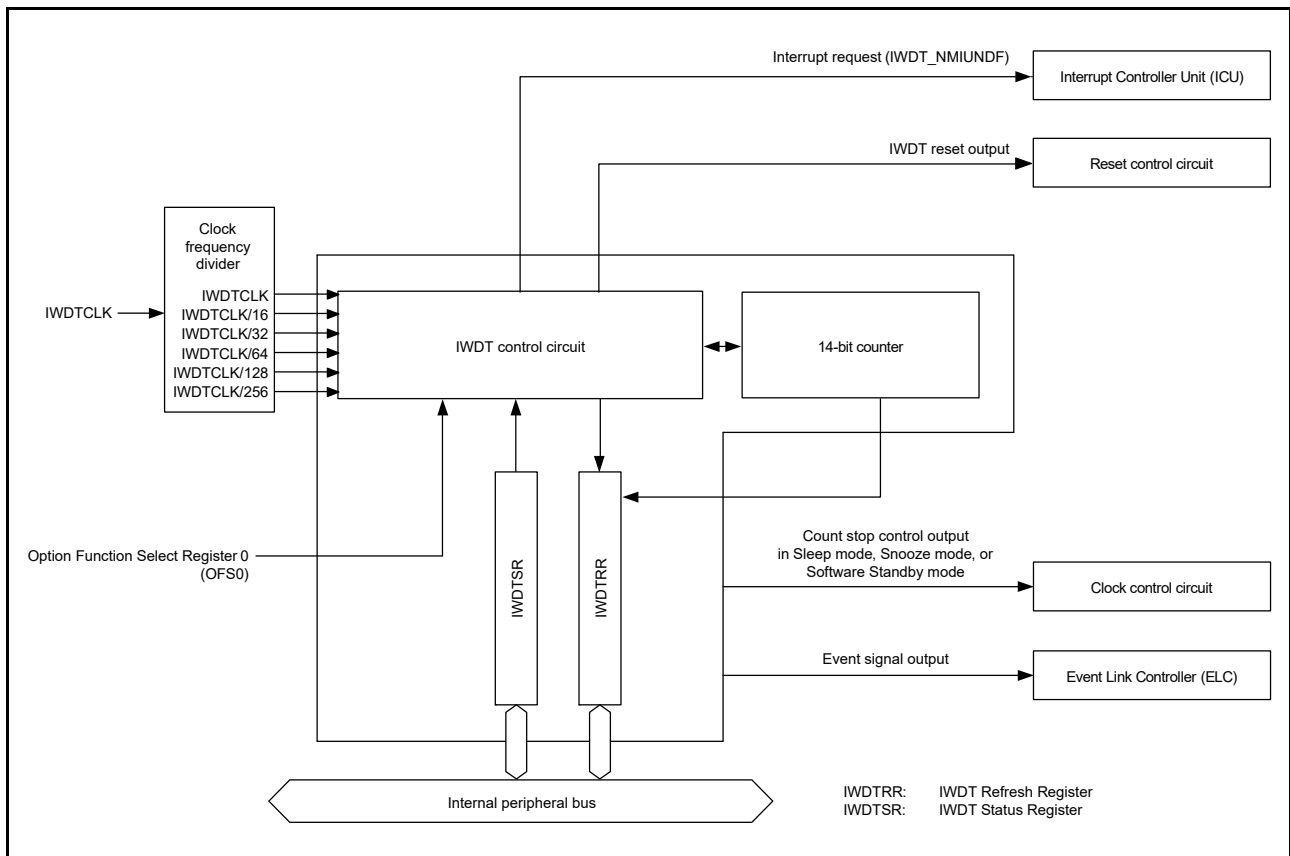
Interrupt request (IWDT_NMIUNDF)

Interrupt Controller Unit (ICU)

IWDT reset output

Reset control circuit

Clock frequency divider

IWDTCLK

IWDTCLK
IWDTCLK/16
IWDTCLK/32
IWDTCLK/64
IWDTCLK/128
IWDTCLK/256

IWDT control circuit

14-bit counter

Option Function Select Register 0 (OFS0)

IWDTSR

IWDTRR

Count stop control output in Sleep mode, Snooze mode, or Software Standby mode

Clock control circuit

Event signal output

Event Link Controller (ELC)

Internal peripheral bus

IWDTRR: IWDT Refresh Register
IWDTSR: IWDT Status Register